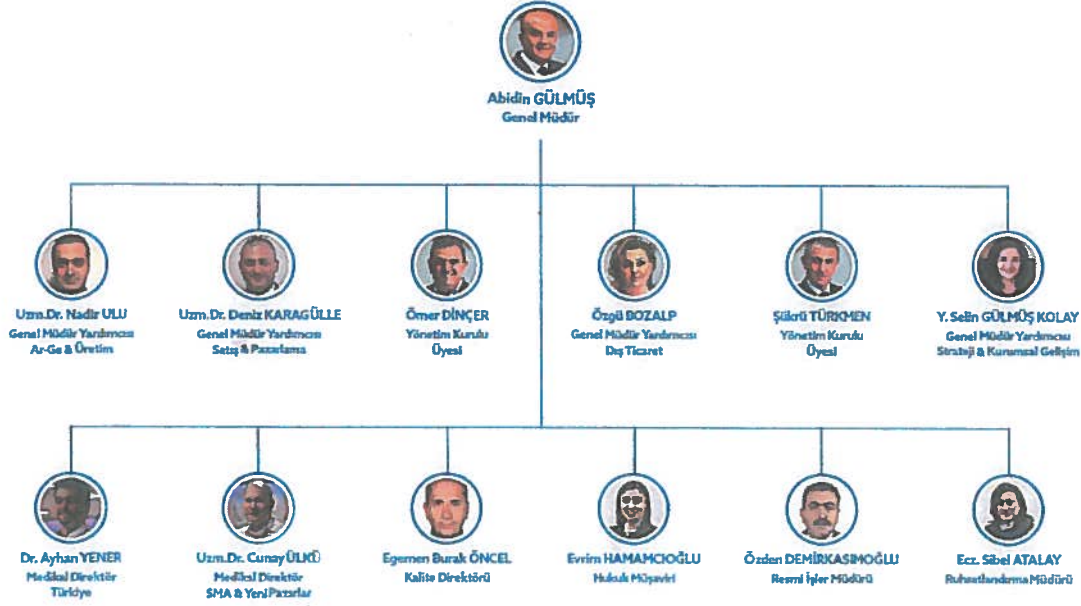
Abidin GÜLMÜŞ
Genel Müdür

Uzm.Dr. Nadir ULU
Genel Müdür Yardımcısı
Ar-Ge & Üretim

Uzm.Dr. Deniz KARAGÜLLE
Genel Müdür Yardımcısı
Satış & Pazarlama

Ömer DİNÇER
Yönetim Kurulu
Üyesi

Özgü BOZALP
Genel Müdür Yardımcısı
Dış Ticaret

Şükrü TÜRKMEN
Yönetim Kurulu
Üyesi

Y. Selin GÜLMÜŞ KOLAY
Genel Müdür Yardımcısı
Strateji & Kurumsal Gelişim

Dr. Ayhan YENER
Medikal Direktör
Türkiye

Uzm.Dr. Cunay ÜLKÜ
Medikal Direktör
SMA & Yeni Pazarlar

Egemen Burak ÖNCEL
Kalite Direktörü

Evrim HAMAMCIOĞLU
Hukuk Müşaviri

Özden DEMİRKASIMOĞLU
Resmi İşler Müdürü

Ecz. Sibel ATALAY
Ruhsatlandırma Müdürü